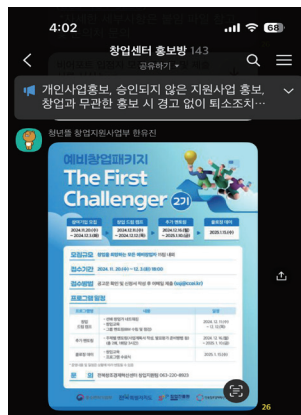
4:02

68

창업센터 홍보방 143

공유하기

개인사업홍보, 승인되지 않은 지원사업 홍보, 창업과 무관한 홍보 시 경고 없이 퇴소조치…

청년통 창업지원사업부 한유진

예비창업패키지

The First Challenger 2기

모집대상

접수기간 2024. 11. 20(수) ~ 12. 3(화) 18:00

접수방법

프로그램 일정

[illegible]

26